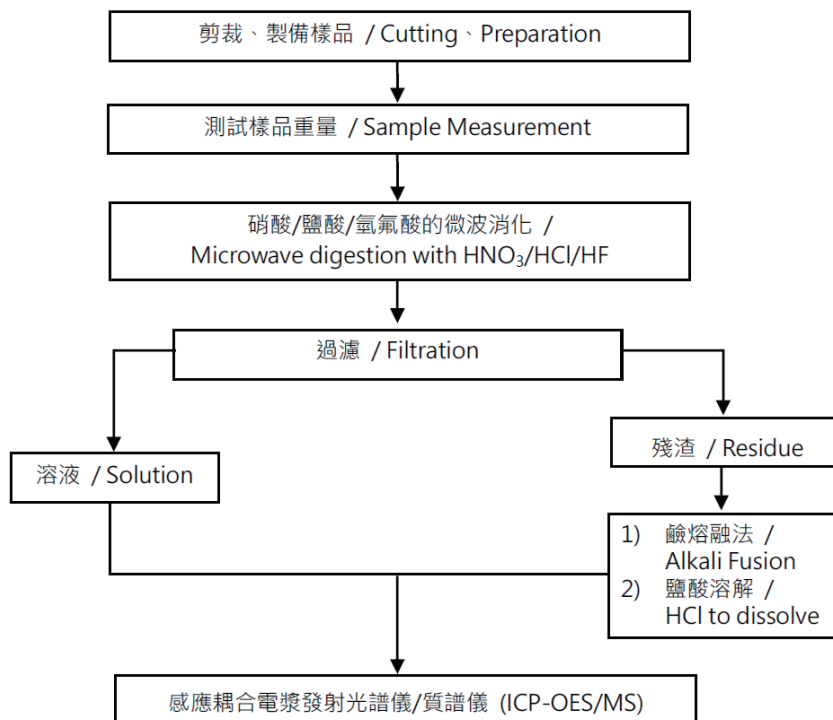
剪裁、製備樣品 / Cutting、Preparation

測試樣品重量 / Sample Measurement

硝酸/鹽酸/氫氟酸的微波消化 /
Microwave digestion with $HNO_3$/HCl/HF

過濾 / Filtration

溶液 / Solution

殘渣 / Residue

1) 鹼熔融法 /
Alkali Fusion
2) 鹽酸溶解 /
HCl to dissolve

感應耦合電漿發射光譜儀/質譜儀 (ICP-OES/MS)